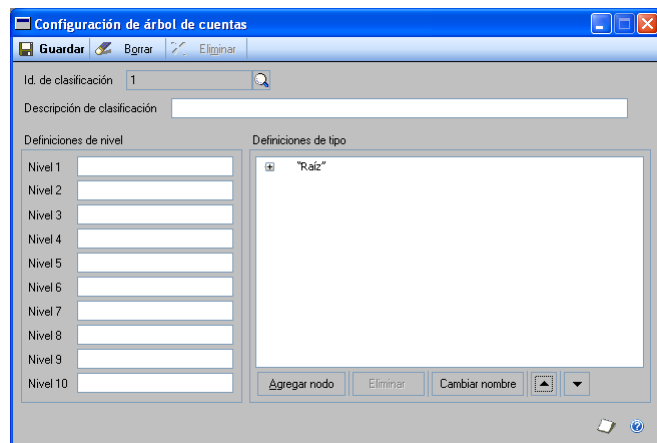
Configuración de árbol de cuentas

Guardar Borrar Eliminar

Id. de clasificación 1

Descripción de clasificación

Definiciones de nivel

Nivel 1
Nivel 2
Nivel 3
Nivel 4
Nivel 5
Nivel 6
Nivel 7
Nivel 8
Nivel 9
Nivel 10

Definiciones de tipo

"Raíz"

Agregar nodo Eliminar Cambiar nombre